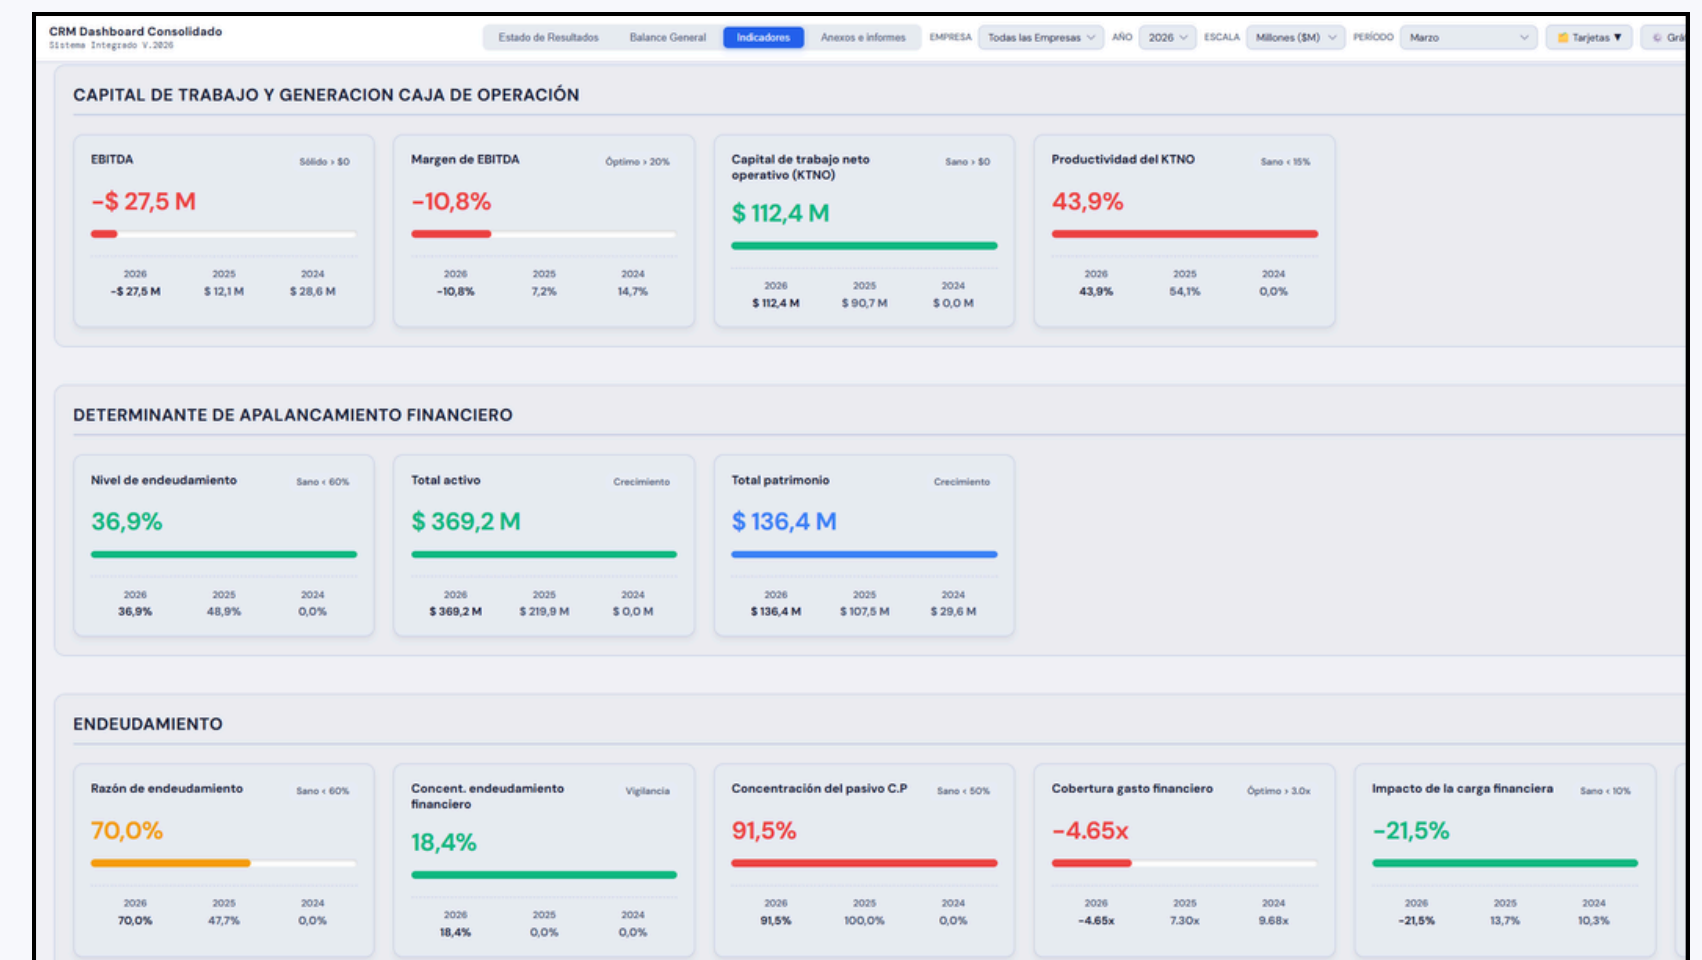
CRM Dashboard Consolidado
Sistema Integrado V.2026

Estado de Resultados | Balance General | Indicadores | Anexos e informes | EMPRESA | Todas las Empresas | AÑO | 2026 | ESCALA | Millones ($M) | PERÍODO | Marzo | Tarjetas ▼ | Grá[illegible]

CAPITAL DE TRABAJO Y GENERACION CAJA DE OPERACIÓN

EBITDA
Sólido > $0
-$ 27,5 M

| 2026 | 2025 | 2024 |
|---|---|---|
| -$ 27,5 M | $ 12,1 M | $ 28,6 M |

Margen de EBITDA
Óptimo > 20%
-10,8%

| 2026 | 2025 | 2024 |
|---|---|---|
| -10,8% | 7,2% | 14,7% |

Capital de trabajo neto operativo (KTNO)
Sano > $0
$ 112,4 M

| 2026 | 2025 | 2024 |
|---|---|---|
| $ 112,4 M | $ 90,7 M | $ 0,0 M |

Productividad del KTNO
Sano < 15%
43,9%

| 2026 | 2025 | 2024 |
|---|---|---|
| 43,9% | 54,1% | 0,0% |

DETERMINANTE DE APALANCAMIENTO FINANCIERO

Nivel de endeudamiento
Sano < 60%
36,9%

| 2026 | 2025 | 2024 |
|---|---|---|
| 36,9% | 48,9% | 0,0% |

Total activo
Crecimiento
$ 369,2 M

| 2026 | 2025 | 2024 |
|---|---|---|
| $ 369,2 M | $ 219,9 M | $ 0,0 M |

Total patrimonio
Crecimiento
$ 136,4 M

| 2026 | 2025 | 2024 |
|---|---|---|
| $ 136,4 M | $ 107,5 M | $ 29,6 M |

ENDEUDAMIENTO

Razón de endeudamiento
Sano < 60%
70,0%

| 2026 | 2025 | 2024 |
|---|---|---|
| 70,0% | 47,7% | 0,0% |

Concent. endeudamiento financiero
Vigilancia
18,4%

| 2026 | 2025 | 2024 |
|---|---|---|
| 18,4% | 0,0% | 0,0% |

Concentración del pasivo C.P
Sano < 50%
91,5%

| 2026 | 2025 | 2024 |
|---|---|---|
| 91,5% | 100,0% | 0,0% |

Cobertura gasto financiero
Óptimo > 3.0x
-4.65x

| 2026 | 2025 | 2024 |
|---|---|---|
| -4.65x | 7.30x | 9.68x |

Impacto de la carga financiera
Sano < 10%
-21,5%

| 2026 | 2025 | 2024 |
|---|---|---|
| -21,5% | 13,7% | 10,3% |